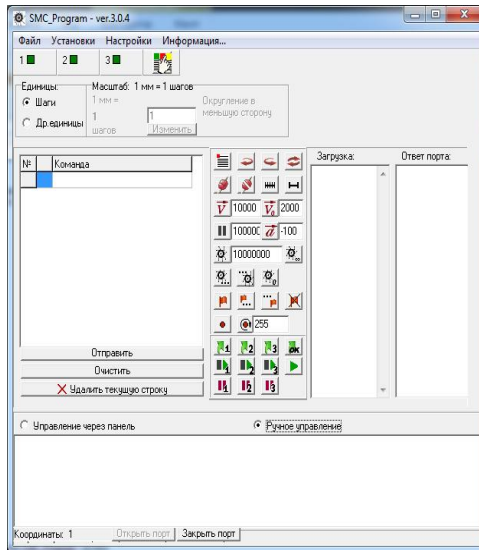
SMC_Program - ver.3.0.4

Файл Установки Настройки Информация...

1 2 3

Единицы:
Шаги
Др.единицы

Масштаб: 1 мм = 1 шагов
1 мм =
1
шагов
1
Округление в меньшую сторону
Изменить

| № | Команда |
|---|---|
| | |

10000 2000
100000 -100
10000000
255

Загрузка:

Ответ порта:

Отправить
Очистить
Удалить текущую строку

Управление через панель
Ручное управление

Координаты: 1
Открыть порт
Закрыть порт